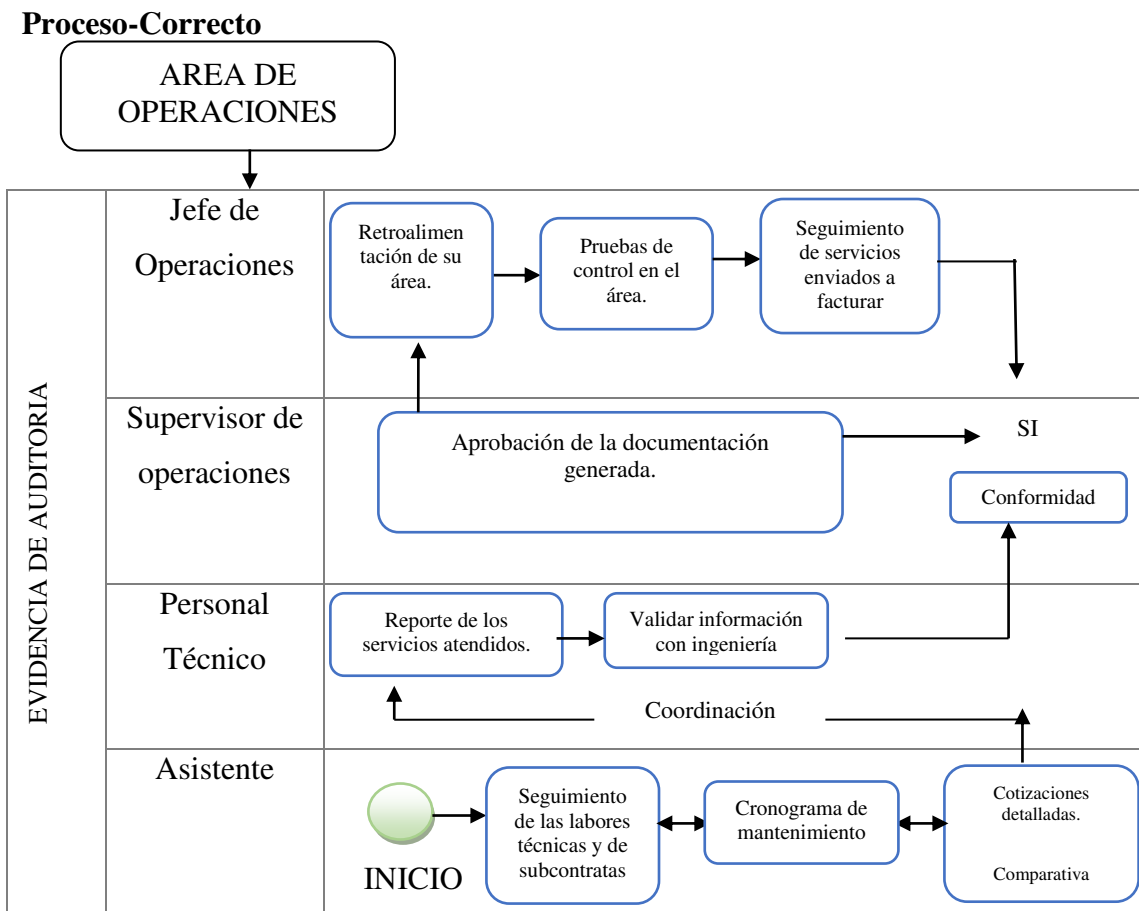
Proceso-Correcto

AREA DE OPERACIONES

EVIDENCIA DE AUDITORIA

Jefe de Operaciones

Retroalimentación de su área.

Pruebas de control en el área.

Seguimiento de servicios enviados a facturar

Supervisor de operaciones

Aprobación de la documentación generada.

SI

Conformidad

Personal Técnico

Reporte de los servicios atendidos.

Validar información con ingeniería

Coordinación

Asistente

INICIO

Seguimiento de las labores técnicas y de subcontratas

Cronograma de mantenimiento

Cotizaciones detalladas.

Comparativa